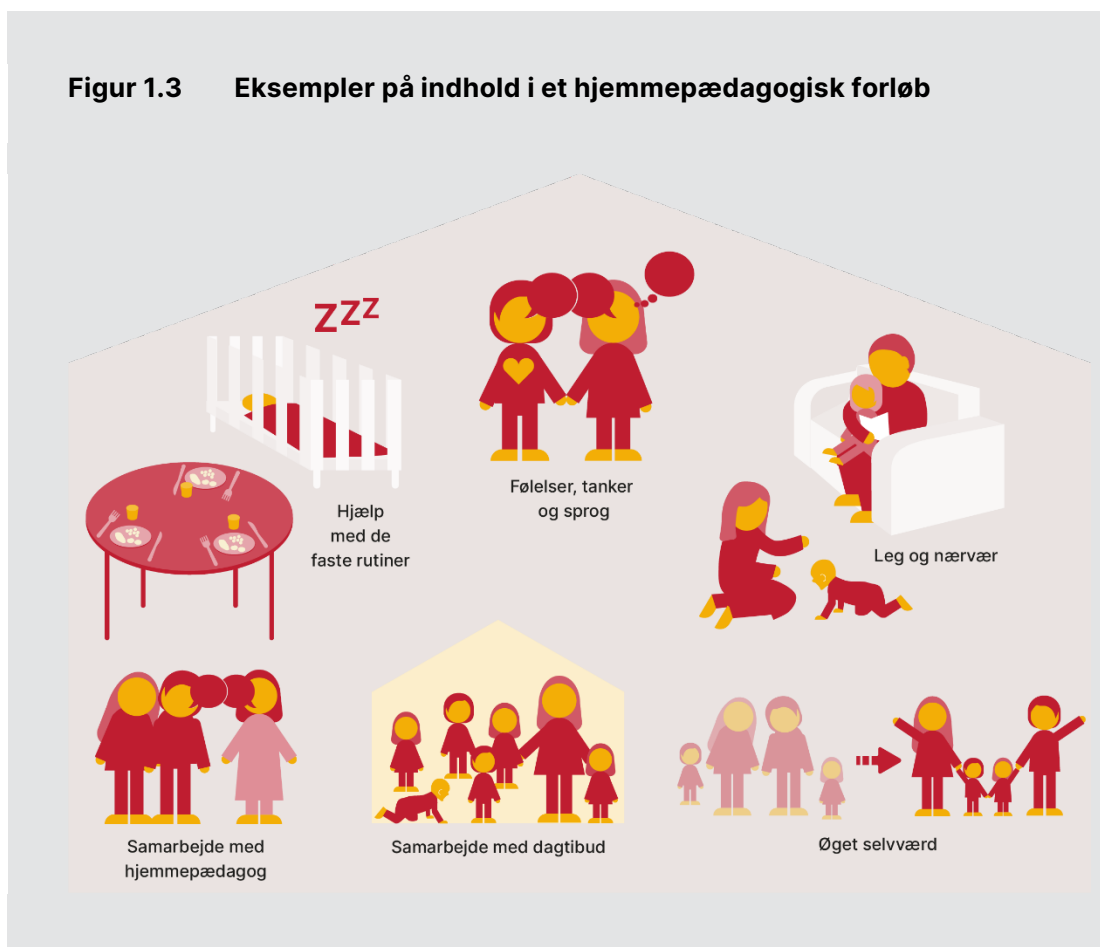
Figur 1.3 Eksempler på indhold i et hjemmepædagogisk forløb

ZZZ

Følelser, tanker og sprog

Hjælp med de faste rutiner

Leg og nærvær

Samarbejde med hjemmepædagog

Samarbejde med dagtibud

Øget selvværd